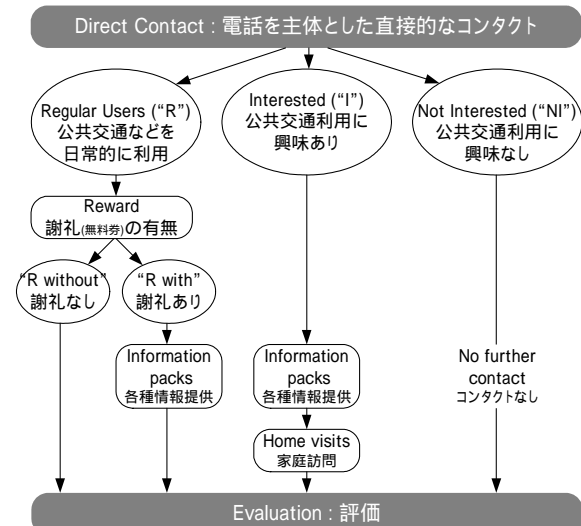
Direct Contact : 電話を主体とした直接的なコンタクト

Regular Users ("R") 公共交通などを日常的に利用

Interested ("I") 公共交通利用に興味あり

Not Interested ("NI") 公共交通利用に興味なし

Reward 謝礼(無料券)の有無

"R without" 謝礼なし

"R with" 謝礼あり

Information packs 各種情報提供

Information packs 各種情報提供

No further contact コンタクトなし

Home visits 家庭訪問

Evaluation : 評価